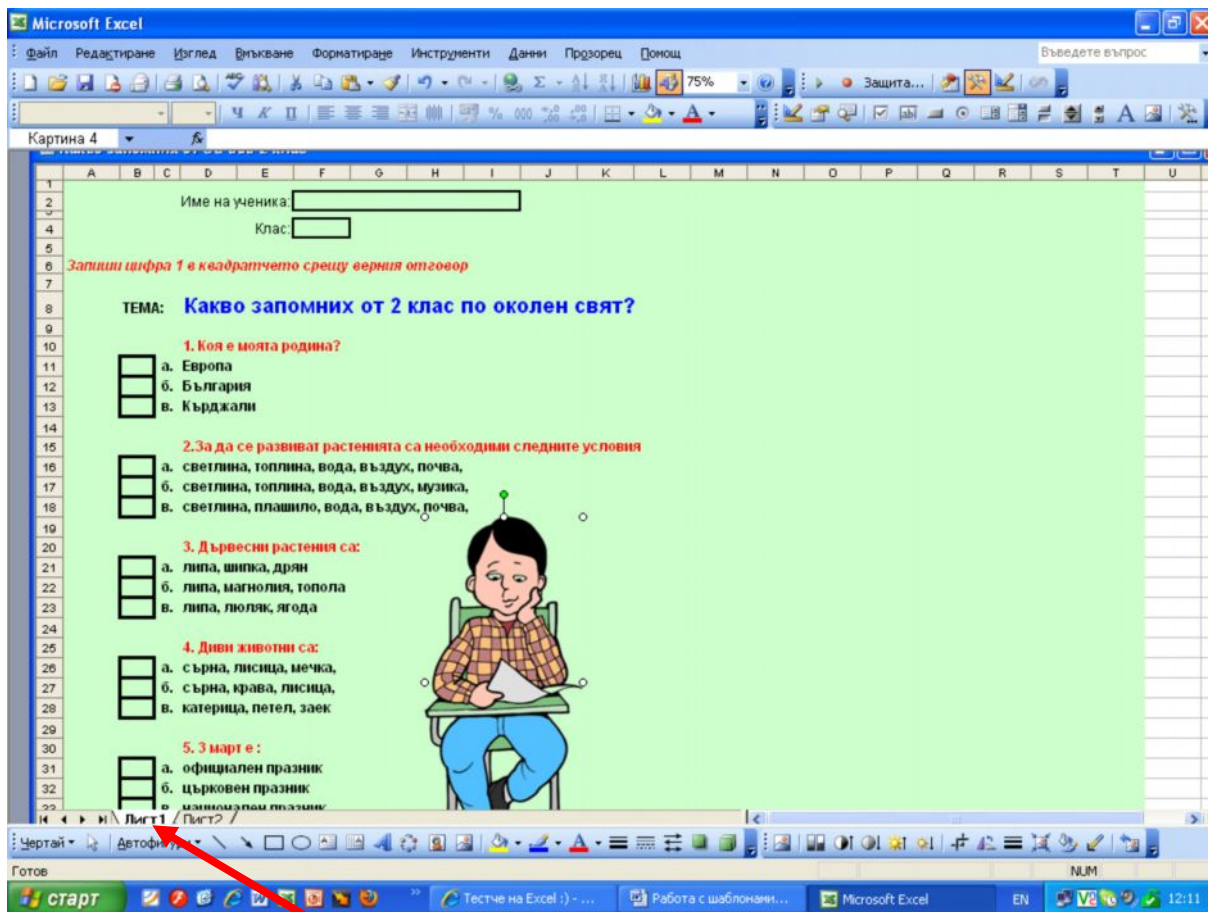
Microsoft Excel

Файл Редактиране Изглед Вмъкване Форматиране Инструменти Данни Прозорец Помощ

Въведете въпрос

75%

Защита...

Картина 4

| | A | B | C | D | E | F | G | H | I | J | K | L | M | N | O | P | Q | R | S | T | U |
|---|---|---|---|---|---|---|---|---|---|---|---|---|---|---|---|---|---|---|---|---|---|

Име на ученика:

Клас:

Запиши цифра 1 в квадратчето срещу верния отговор

ТЕМА: Какво запомних от 2 клас по околен свят?

1. Коя е моята родина?
а. Европа
б. България
в. Кърджали

2.За да се развиват растенията са необходими следните условия
а. светлина, топлина, вода, въздух, почва,
б. светлина, топлина, вода, въздух, музика,
в. светлина, плашило, вода, въздух, почва,

3. Дървесни растения са:
а. липа, шипка, дрян
б. липа, магнолия, топола
в. липа, люляк, ягода

4. Диви животни са:
а. сърна, лисица, мечка,
б. сърна, крава, лисица,
в. катерица, петел, заек

5. 3 март е :
а. официален празник
б. църковен празник
в. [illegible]

Лист1 Лист2

Чертай Автофигури

Готов

NUM

старт

Тестче на Excel :) - ...

Работа с шаблонами...

Microsoft Excel

EN

12:11